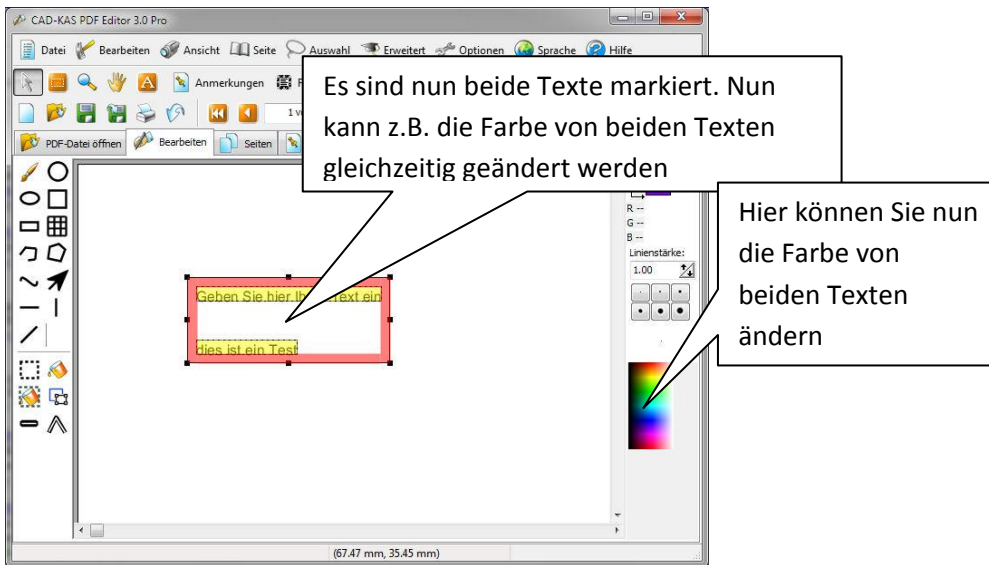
CAD-KAS PDF Editor 3.0 Pro

Datei Bearbeiten Ansicht Seite Auswahl Erweitert Optionen Sprache Hilfe

Anmerkungen

1 v

PDF-Datei öffnen Bearbeiten Seiten

Es sind nun beide Texte markiert. Nun kann z.B. die Farbe von beiden Texten gleichzeitig geändert werden

R --
G --
B --
Linienstärke:
1.00

Hier können Sie nun die Farbe von beiden Texten ändern

Geben Sie hier Ih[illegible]ext ein

dies ist ein Test

(67.47 mm, 35.45 mm)